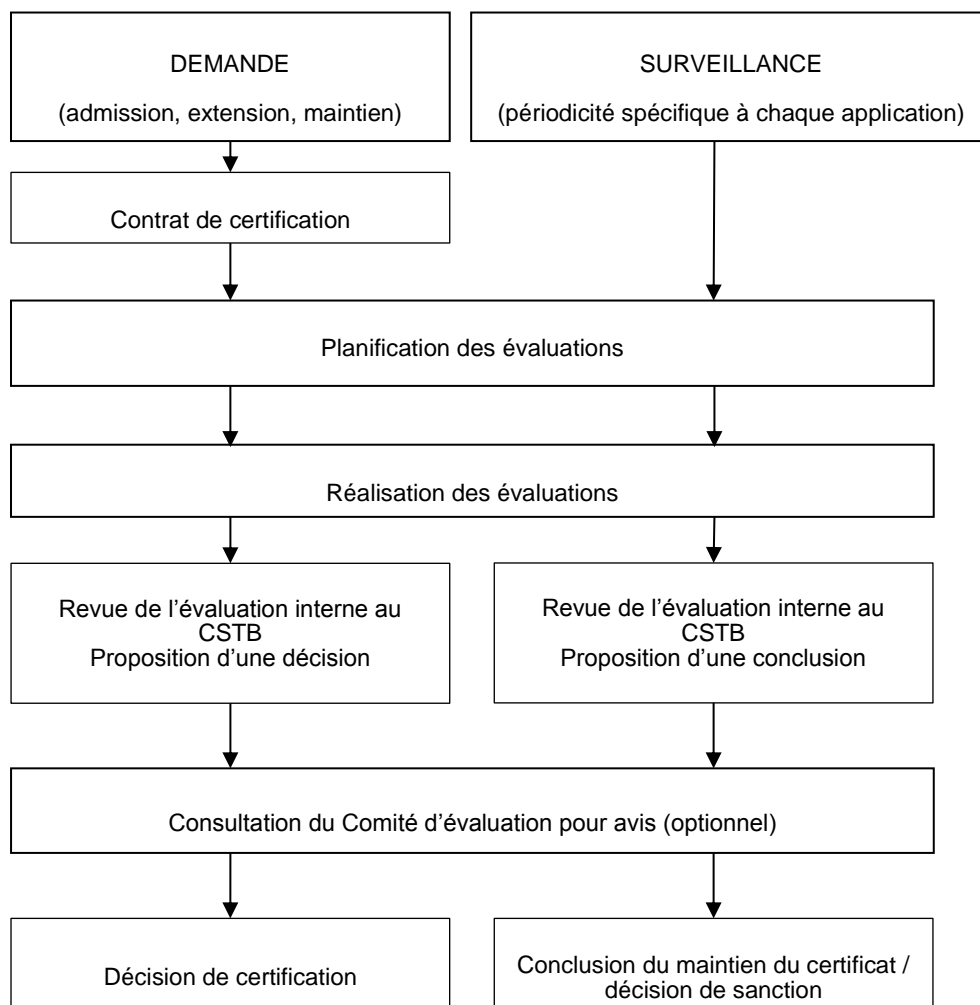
DEMANDE

(admission, extension, maintien)

SURVEILLANCE

(périodicité spécifique à chaque application)

Contrat de certification

Planification des évaluations

Réalisation des évaluations

Revue de l'évaluation interne au CSTB
Proposition d'une décision

Revue de l'évaluation interne au CSTB
Proposition d'une conclusion

Consultation du Comité d'évaluation pour avis (optionnel)

Décision de certification

Conclusion du maintien du certificat / décision de sanction